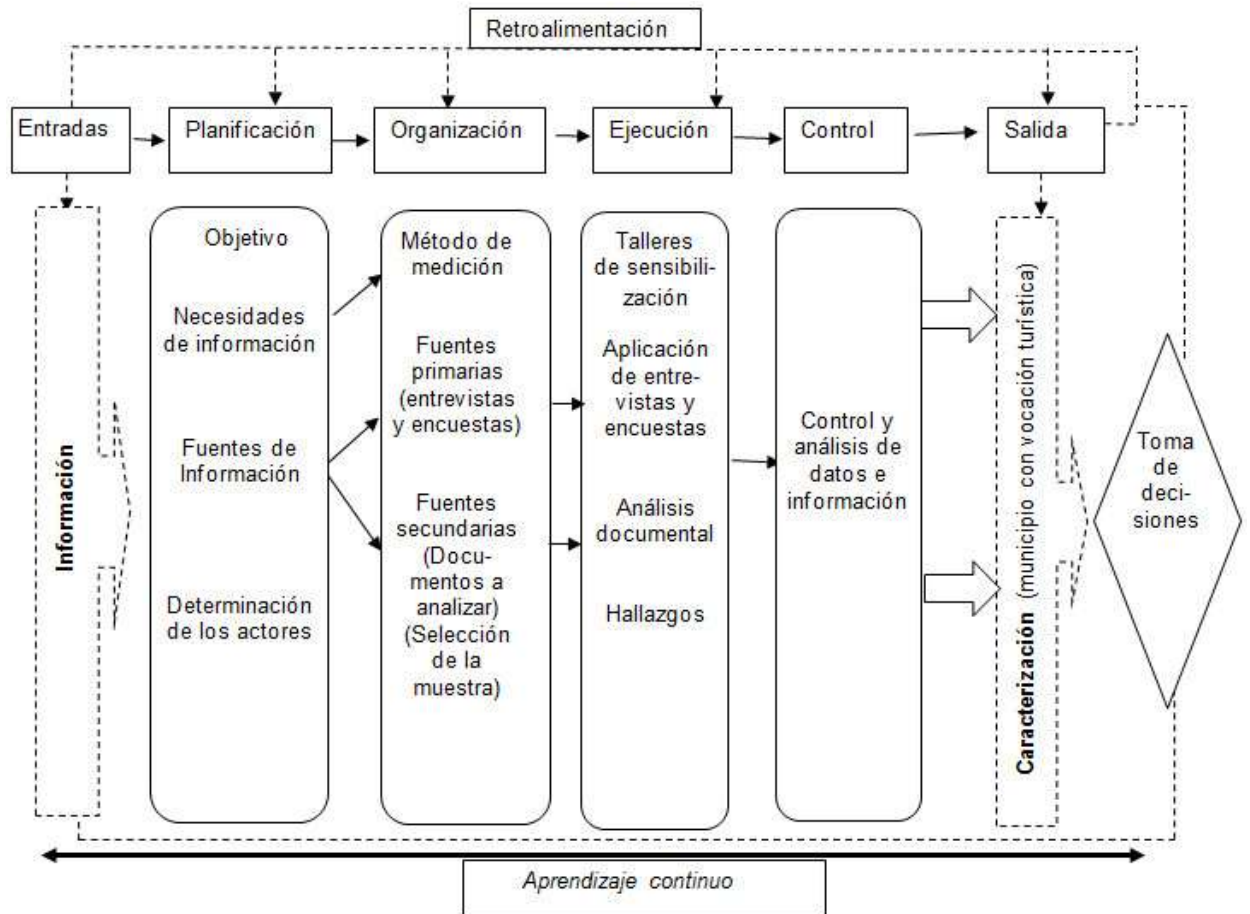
Retroalimentación

Entradas

Planificación

Organización

Ejecución

Control

Salida

Información

Objetivo

Necesidades de información

Fuentes de Información

Determinación de los actores

Método de medición

Fuentes primarias (entrevistas y encuestas)

Fuentes secundarias (Documentos a analizar) (Selección de la muestra)

Talleres de sensibilización

Aplicación de entrevistas y encuestas

Análisis documental

Hallazgos

Control y análisis de datos e información

Caracterización (municipio con vocación turística)

Toma de decisiones

Aprendizaje continuo